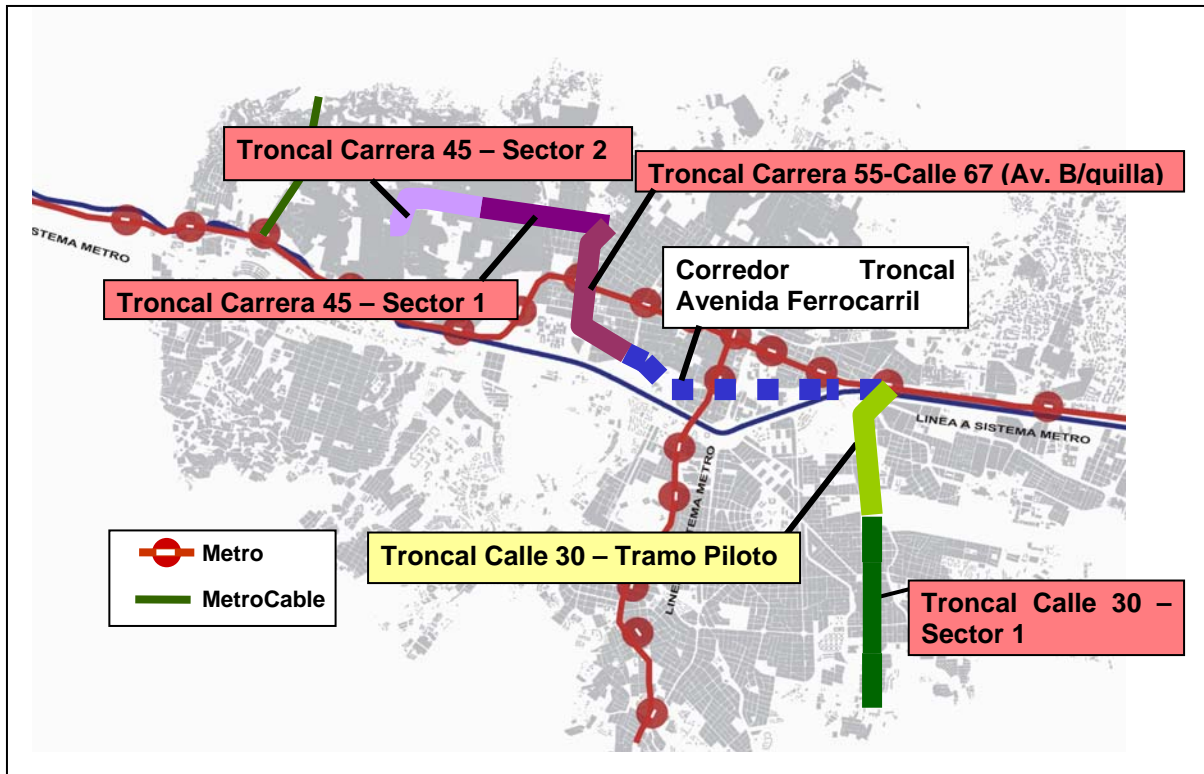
Troncal Carrera 45 – Sector 2

Troncal Carrera 55-Calle 67 (Av. B/quilla)

STEMA METRO

Troncal Carrera 45 – Sector 1

Corredor Troncal Avenida Ferrocarril

LINEA A SISTEMA METRO

LINEA B SISTEMA METRO

Metro

MetroCable

Troncal Calle 30 – Tramo Piloto

Troncal Calle 30 – Sector 1